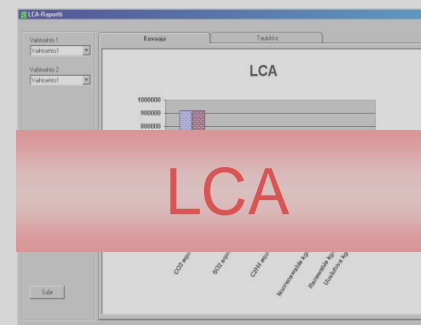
LCA-Raportti

Vaihtoehto 1
Vaihtoehto1

Vaihtoehto 2
Vaihtoehto1

Kuvaaja
Taulukko

LCA

10000000
9000000
8000000

LCA

CO2 equiv
SO2 equiv
C2H4 equiv
Nonrenewable kg
Renewable kg
Usefulness kg

Sulje